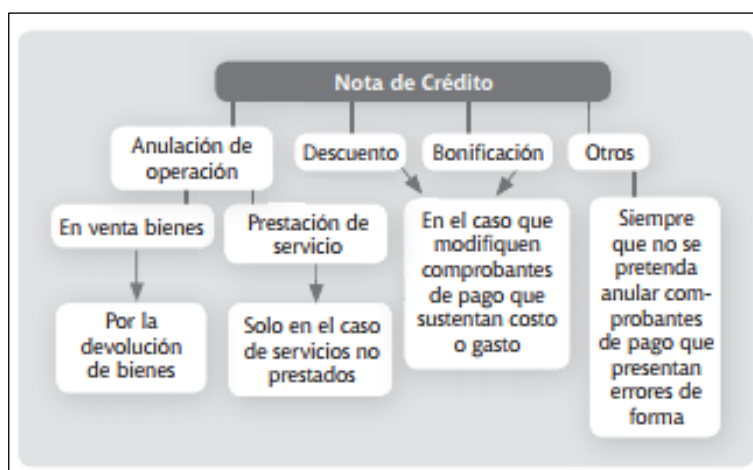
Nota de Crédito

Anulación de operación

Descuento

Bonificación

Otros

En venta bienes

Prestación de servicio

Por la devolución de bienes

Solo en el caso de servicios no prestados

En el caso que modifiquen comprobantes de pago que sustentan costo o gasto

Siempre que no se pretenda anular comprobantes de pago que presentan errores de forma